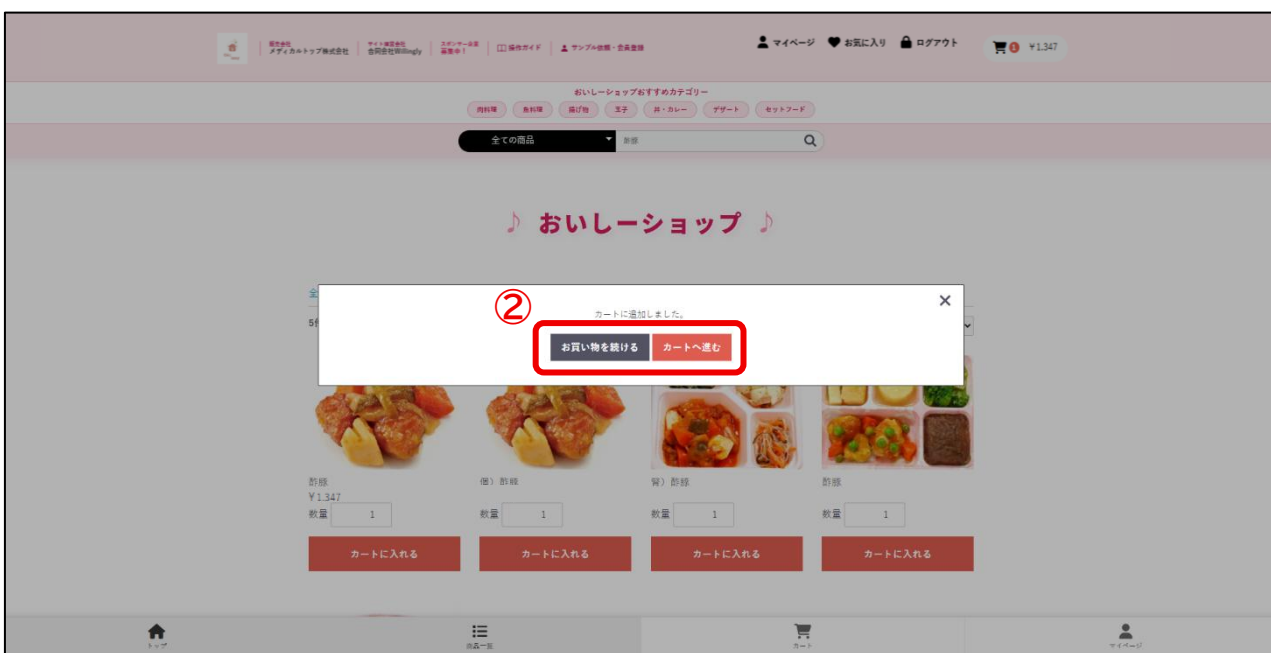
販売会社 メディカルトップ株式会社 | サイト運営会社 合同会社Willingly | スポンサー企業 募集中！ | 操作ガイド | サンプル依頼・会員登録

マイページ お気に入り ログアウト ¥1,347

おいしーショップおすすめカテゴリー

肉料理 魚料理 揚げ物 菓子 丼・カレー デザート セットフード

全ての商品 酢豚

♪ おいしーショップ ♪

②

カートに追加しました。

お買い物を続ける カートへ進む

酢豚
¥1,347
数量 1
カートに入れる

優）酢豚
数量 1
カートに入れる

腎）酢豚
数量 1
カートに入れる

酢豚
数量 1
カートに入れる

トップ 商品一覧 カート マイページ